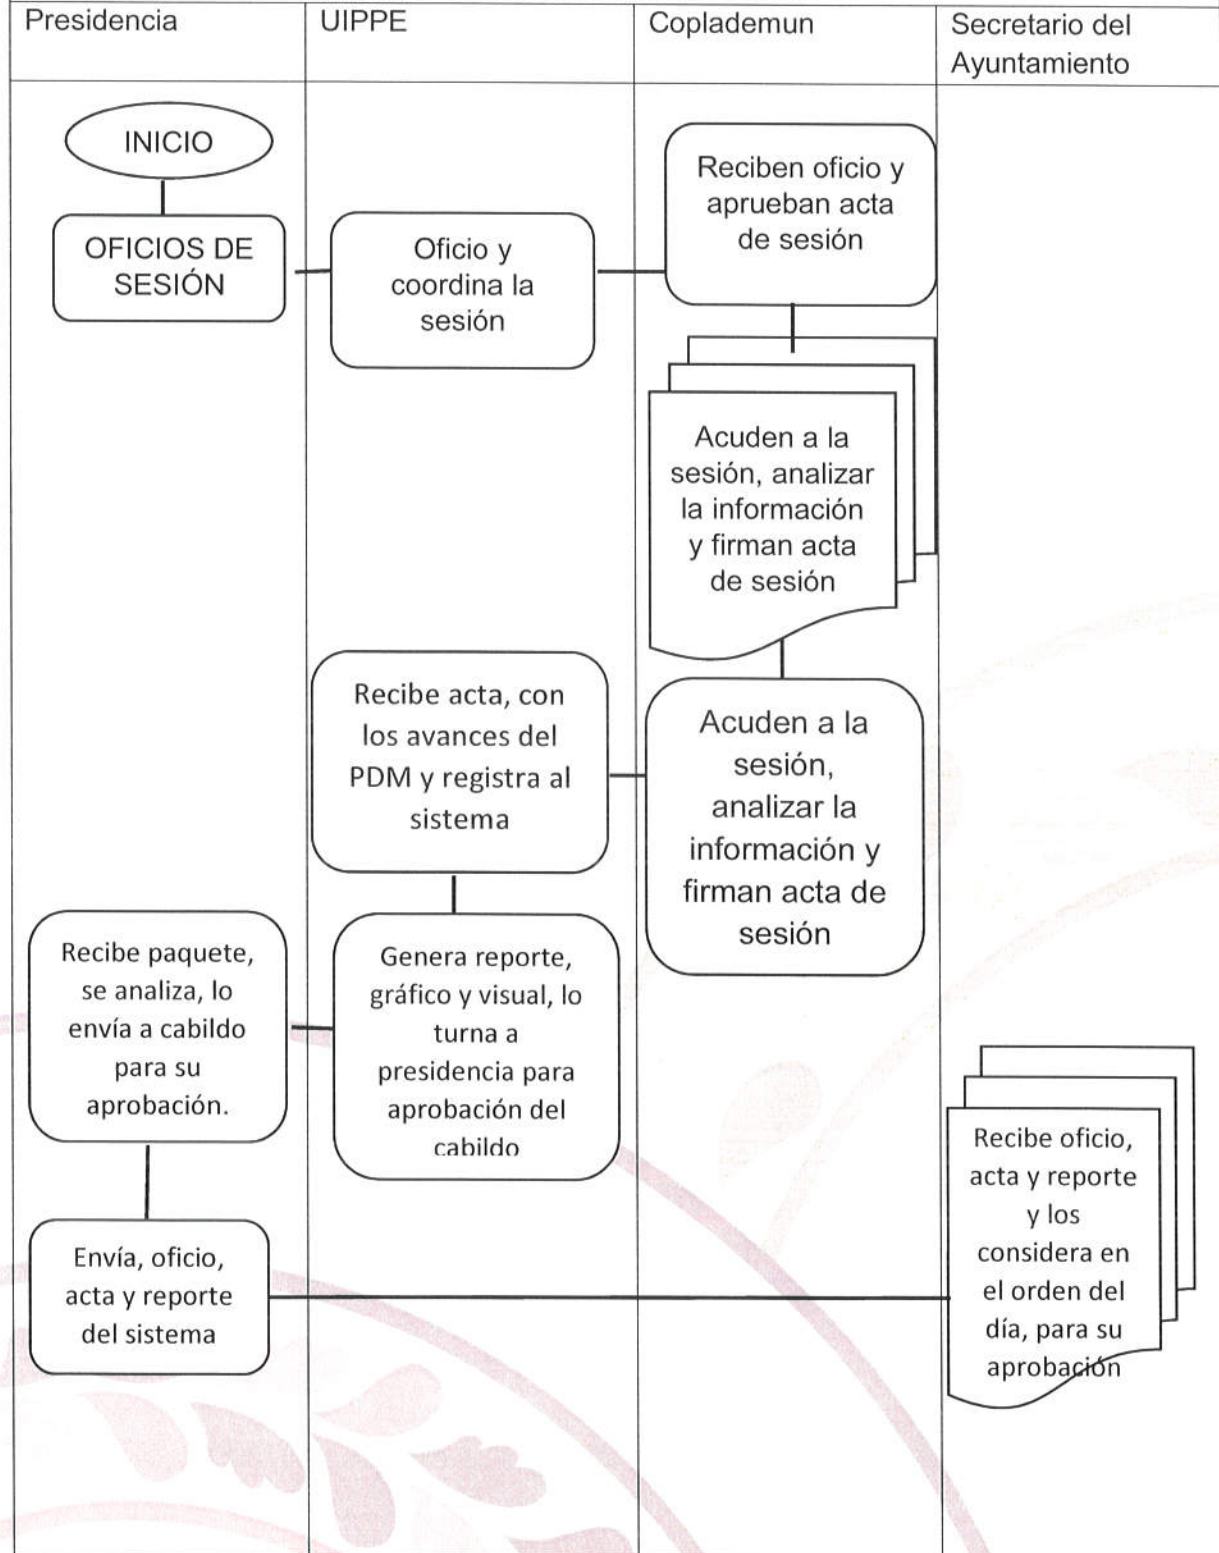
| Presidencia | UIPPE | Coplademun | Secretario del Ayuntamiento |
|---|---|---|---|

INICIO

OFICIOS DE SESIÓN

Oficio y coordina la sesión

Reciben oficio y aprueban acta de sesión

Acuden a la sesión, analizar la información y firman acta de sesión

Recibe acta, con los avances del PDM y registra al sistema

Acuden a la sesión, analizar la información y firman acta de sesión

Recibe paquete, se analiza, lo envía a cabildo para su aprobación.

Genera reporte, gráfico y visual, lo turna a presidencia para aprobación del cabildo

Recibe oficio, acta y reporte y los considera en el orden del día, para su aprobación

Envía, oficio, acta y reporte del sistema